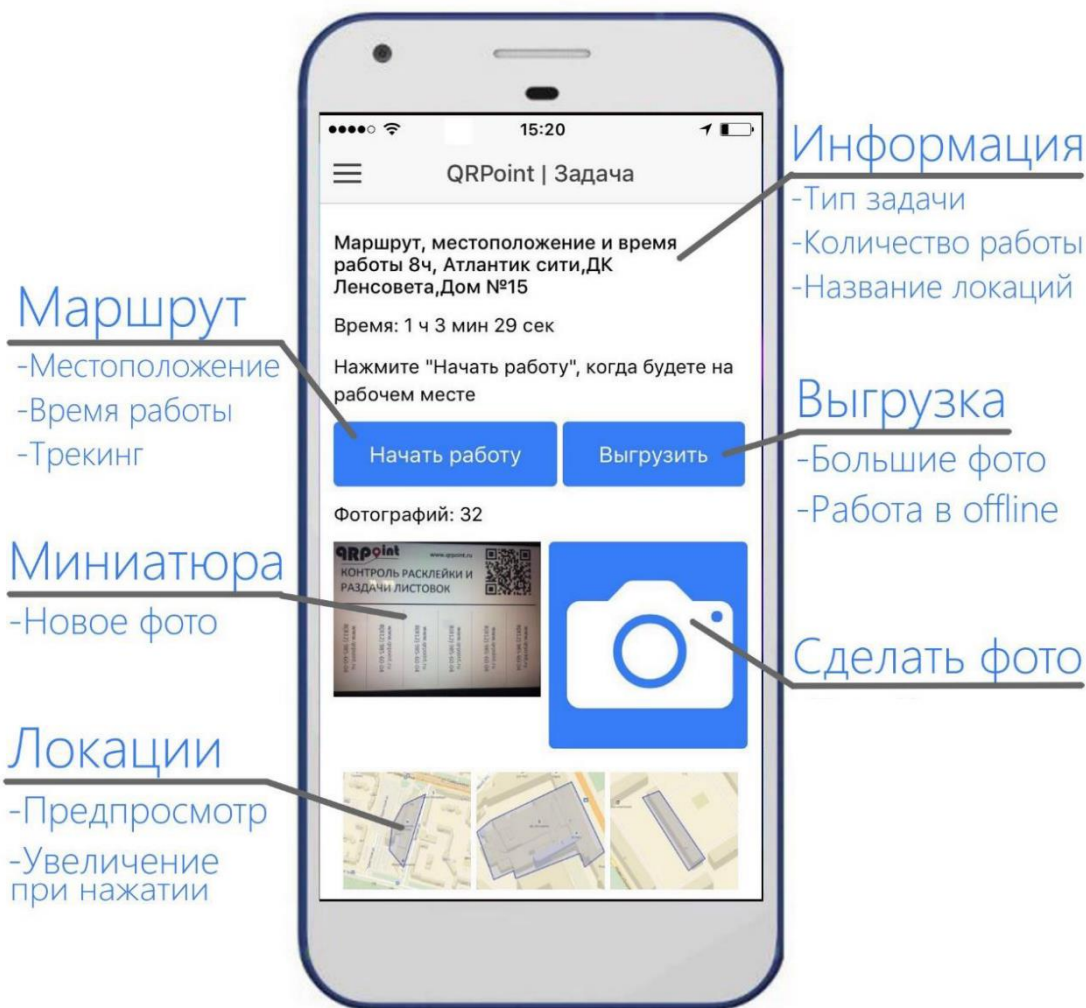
Маршрут
-Местоположение
-Время работы
-Трекинг

Миниатюра
-Новое фото

Локации
-Предпросмотр
-Увеличение при нажатии

15:20

QRPoint | Задача

Маршрут, местоположение и время работы 8ч, Атлантик сити,ДК Ленсовета,Дом №15

Время: 1 ч 3 мин 29 сек

Нажмите "Начать работу", когда будете на рабочем месте

Начать работу

Выгрузить

Фотографий: 32

QRPoint
www.qrpoint.ru
КОНТРОЛЬ РАСКЛЕЙКИ И РАЗДАЧИ ЛИСТОВОК

Информация
-Тип задачи
-Количество работы
-Название локаций

Выгрузка
-Большие фото
-Работа в offline

Сделать фото